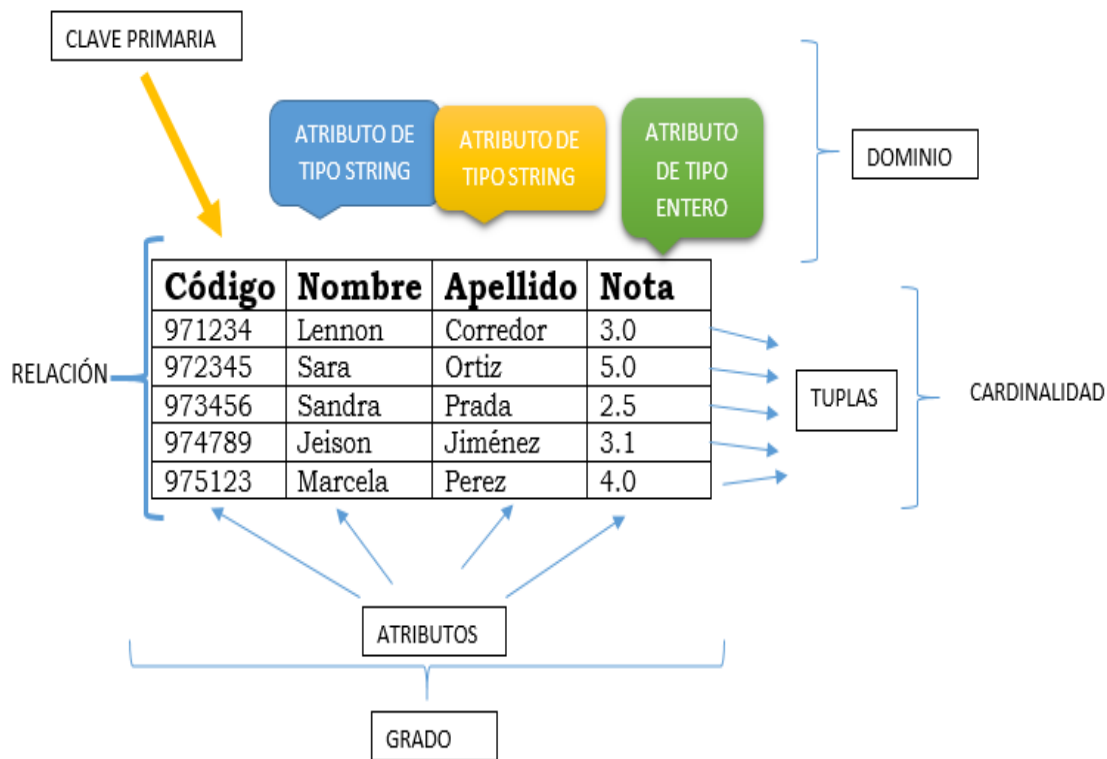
CLAVE PRIMARIA

ATRIBUTO DE TIPO STRING

ATRIBUTO DE TIPO STRING

ATRIBUTO DE TIPO ENTERO

DOMINIO

RELACIÓN

| Código | Nombre | Apellido | Nota |
|---|---|---|---|
| 971234 | Lennon | Corredor | 3.0 |
| 972345 | Sara | Ortiz | 5.0 |
| 973456 | Sandra | Prada | 2.5 |
| 974789 | Jeison | Jiménez | 3.1 |
| 975123 | Marcela | Perez | 4.0 |

TUPLAS

CARDINALIDAD

ATRIBUTOS

GRADO